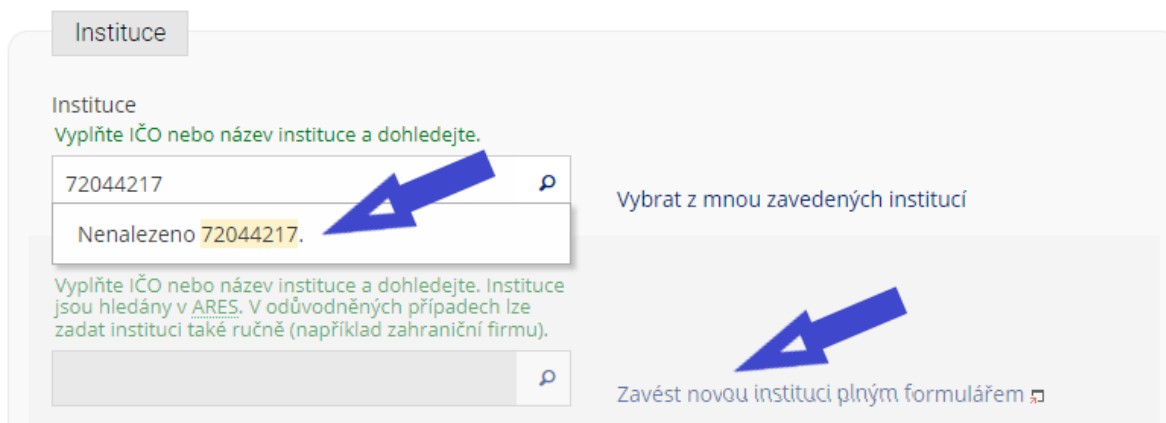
Instituce

Instituce
Vyplňte IČO nebo název instituce a dohledejte.

72044217

Nenalezeno 72044217.

Vybrat z mnou zavedených institucí

Vyplňte IČO nebo název instituce a dohledejte. Instituce jsou hledány v ARES. V odůvodněných případech lze zadat instituci také ručně (například zahraniční firmu).

Zavést novou instituci plným formulářem